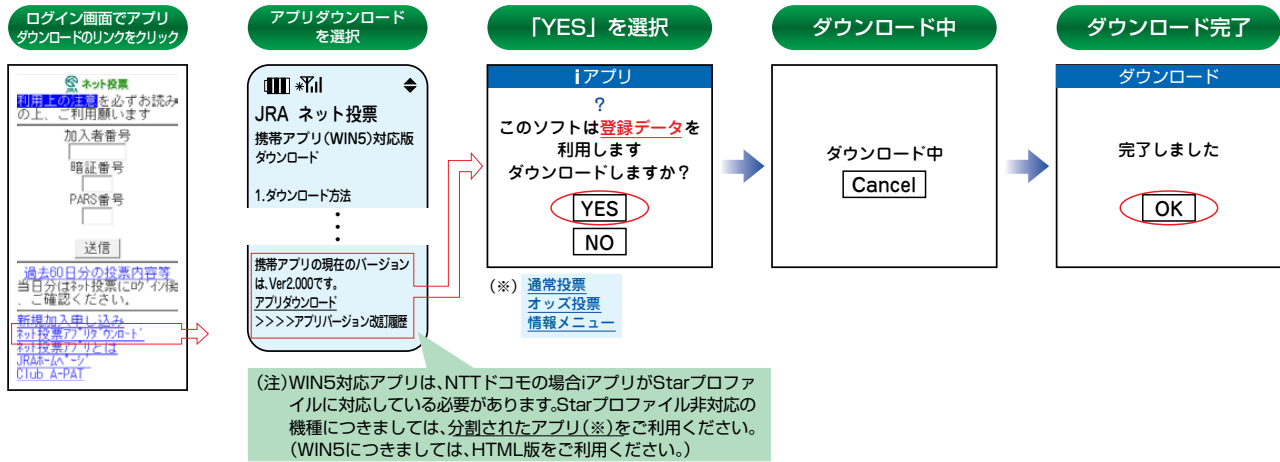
ログイン画面でアプリダウンロードのリンクをクリック

アプリダウンロードを選択

「YES」を選択

ダウンロード中

ダウンロード完了

ネット投票
利用上の注意を必ずお読みの上、ご利用願います
加入者番号
暗証番号
PARS番号
送信
過去60日分の投票内容等
当日分はﾈｯﾄ投票にﾛｸﾞｲﾝ後、ご確認ください。
新規加入申し込み
ﾈｯﾄ投票ｱﾌﾟﾘﾀﾞｳﾝﾛｰﾄﾞ
ﾈｯﾄ投票ｱﾌﾟﾘとは
JRAﾎｰﾑﾍﾟｰｼﾞ
Club A-PAT

JRA ネット投票
携帯アプリ(WIN5)対応版
ダウンロード
1.ダウンロード方法
携帯アプリの現在のバージョンは、Ver2.000です。
アプリダウンロード
>>>>アプリバージョン改訂履歴

iアプリ
?
このソフトは登録データを利用します
ダウンロードしますか?
YES
NO

(※) 通常投票
オッズ投票
情報メニュー

ダウンロード中
Cancel

ダウンロード
完了しました
OK

(注)WIN5対応アプリは、NTTドコモの場合iアプリがStarプロファイルに対応している必要があります。Starプロファイル非対応の機種につきましては、分割されたアプリ(※)をご利用ください。(WIN5につきましては、HTML版をご利用ください。)